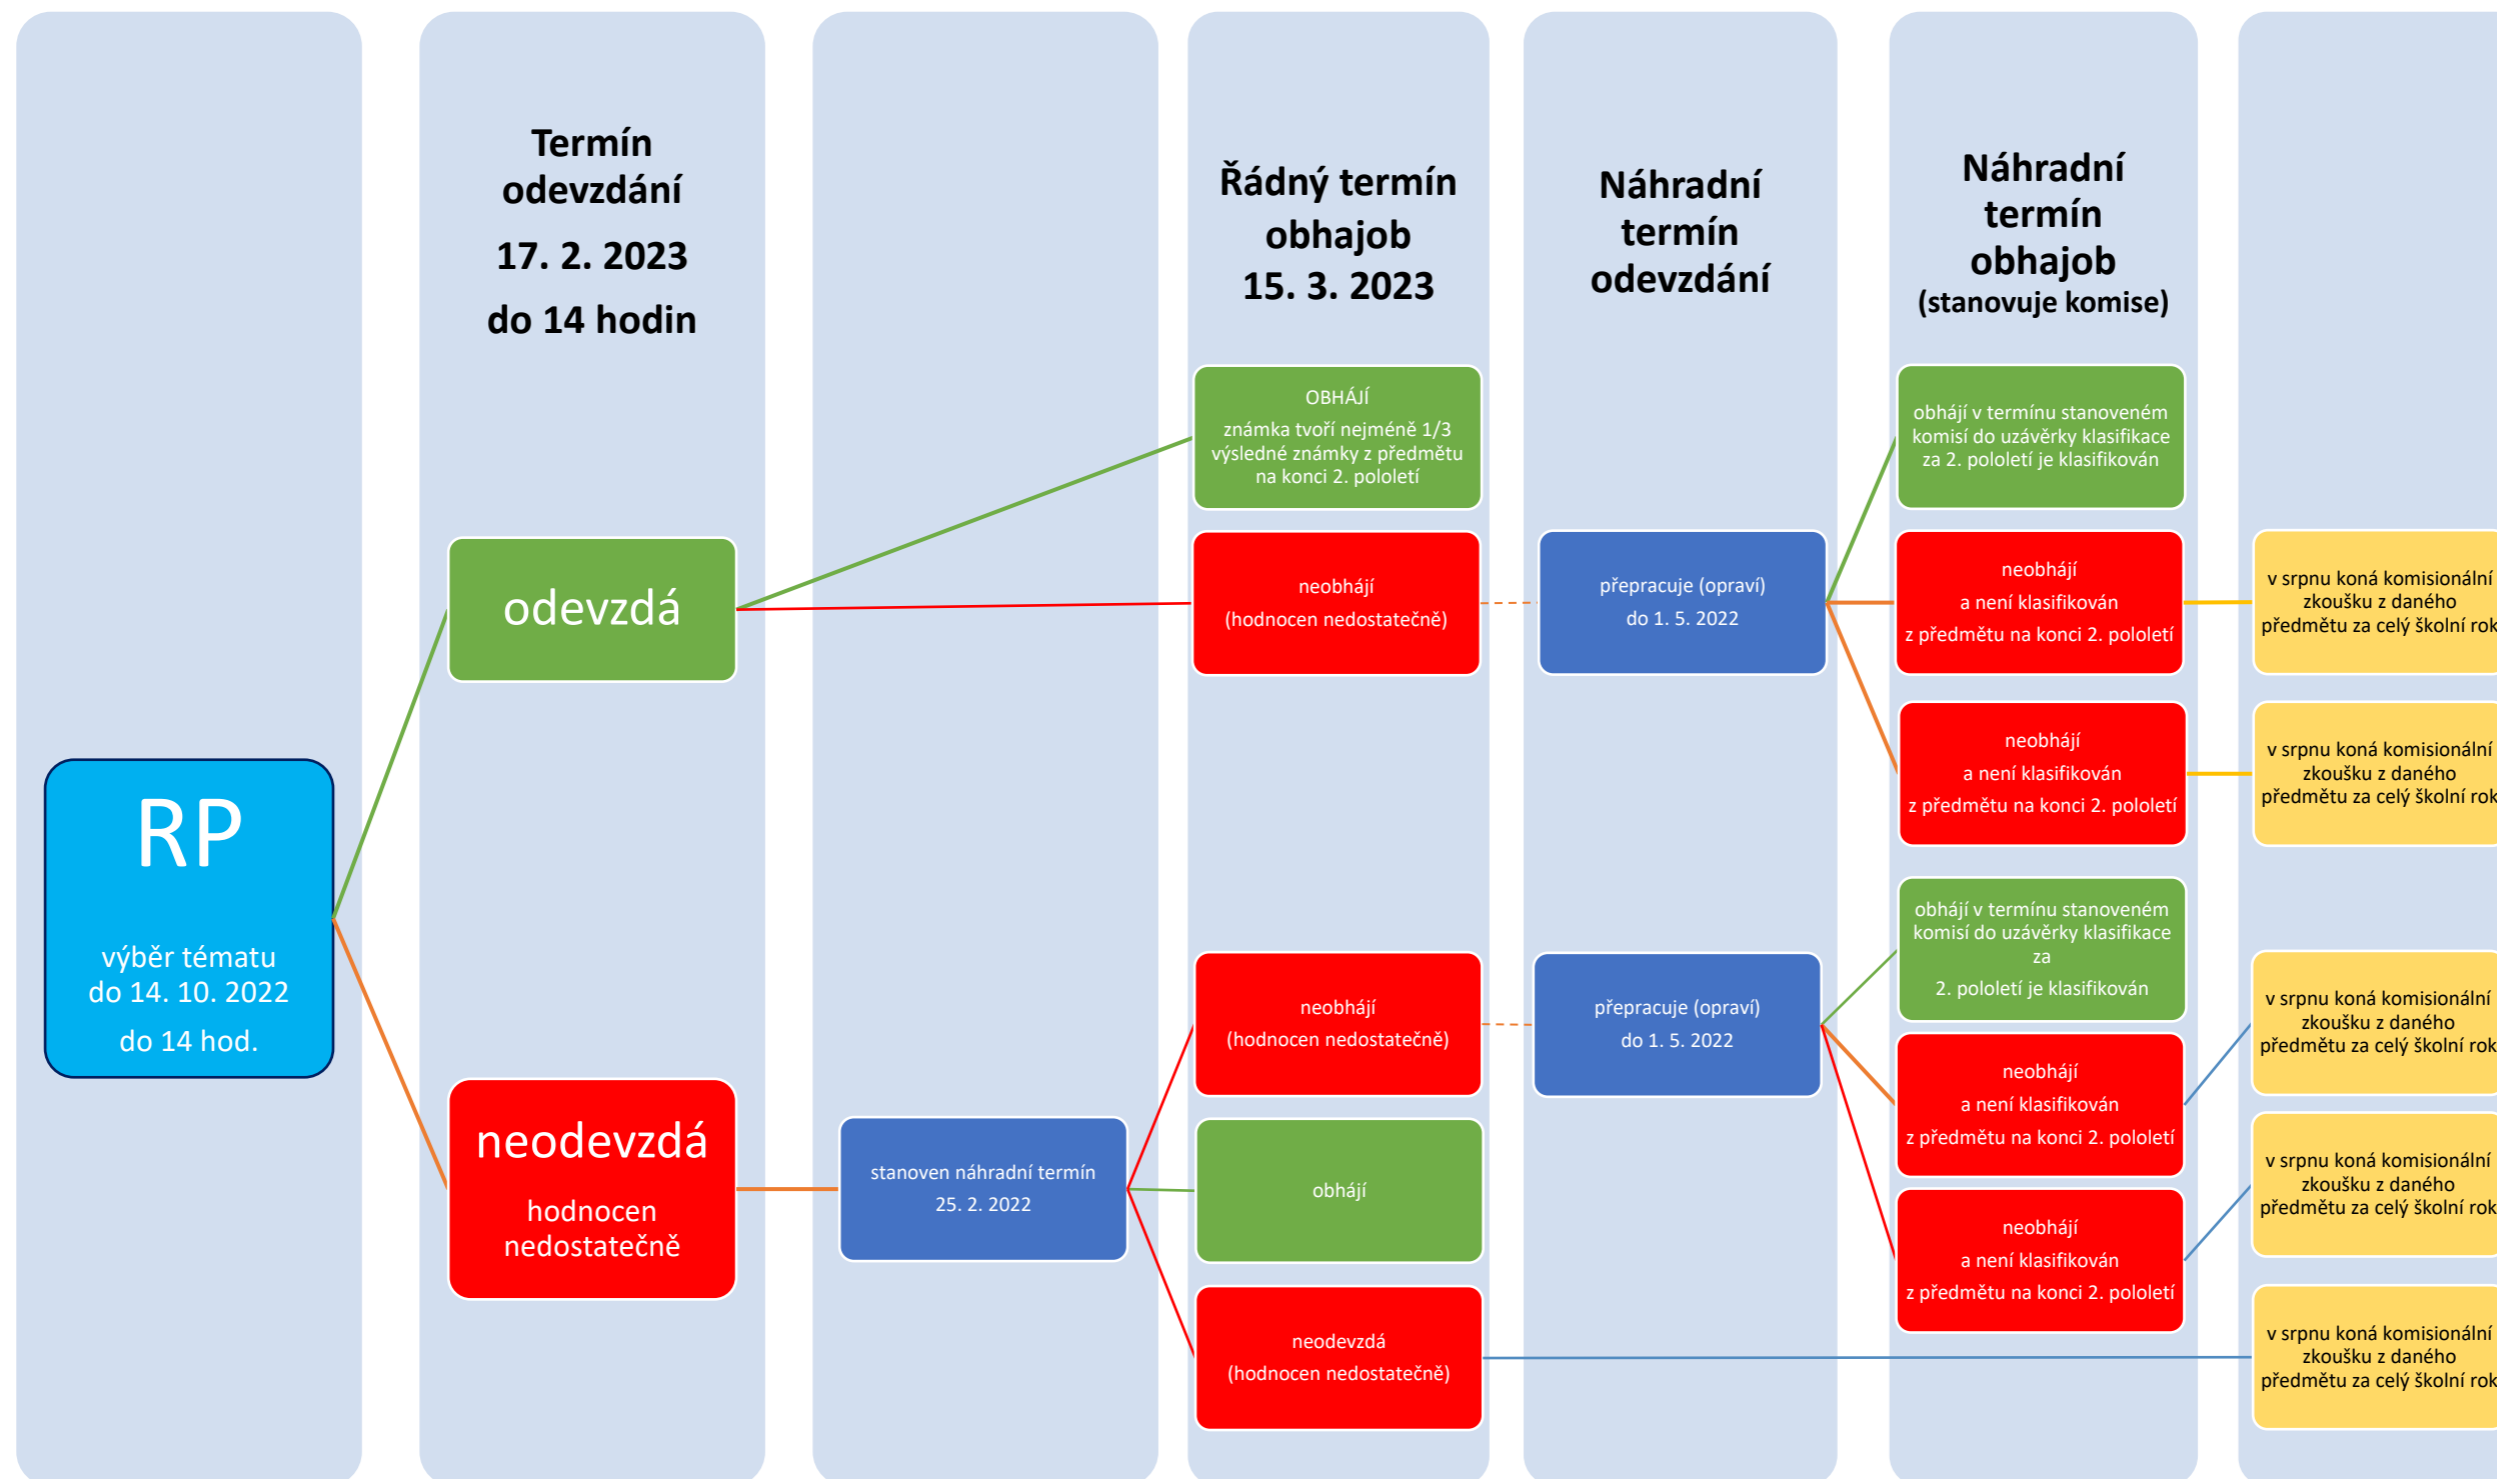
Termín odevzdání
17. 2. 2023
do 14 hodin

Řádný termín obhajob
15. 3. 2023

Náhradní termín odevzdání

Náhradní termín obhajob
(stanovuje komise)

RP
výběr tématu
do 14. 10. 2022
do 14 hod.

odevzdá

neodevzdá
hodnocen nedostatečně

OBHÁJÍ
známka tvoří nejméně 1/3 výsledné známky z předmětu na konci 2. pololetí

neobhájí
(hodnocen nedostatečně)

přepracuje (opraví)
do 1. 5. 2022

obhájí v termínu stanoveném komisí do uzávěrky klasifikace za 2. pololetí je klasifikován

neobhájí
a není klasifikován
z předmětu na konci 2. pololetí

v srpnu koná komisionální zkoušku z daného předmětu za celý školní rok

neobhájí
a není klasifikován
z předmětu na konci 2. pololetí

v srpnu koná komisionální zkoušku z daného předmětu za celý školní rok

stanoven náhradní termín
25. 2. 2022

neobhájí
(hodnocen nedostatečně)

přepracuje (opraví)
do 1. 5. 2022

obhájí v termínu stanoveném komisí do uzávěrky klasifikace za
2. pololetí je klasifikován

neobhájí
a není klasifikován
z předmětu na konci 2. pololetí

v srpnu koná komisionální zkoušku z daného předmětu za celý školní rok

obhájí

neobhájí
a není klasifikován
z předmětu na konci 2. pololetí

v srpnu koná komisionální zkoušku z daného předmětu za celý školní rok

neodevzdá
(hodnocen nedostatečně)

v srpnu koná komisionální zkoušku z daného předmětu za celý školní rok